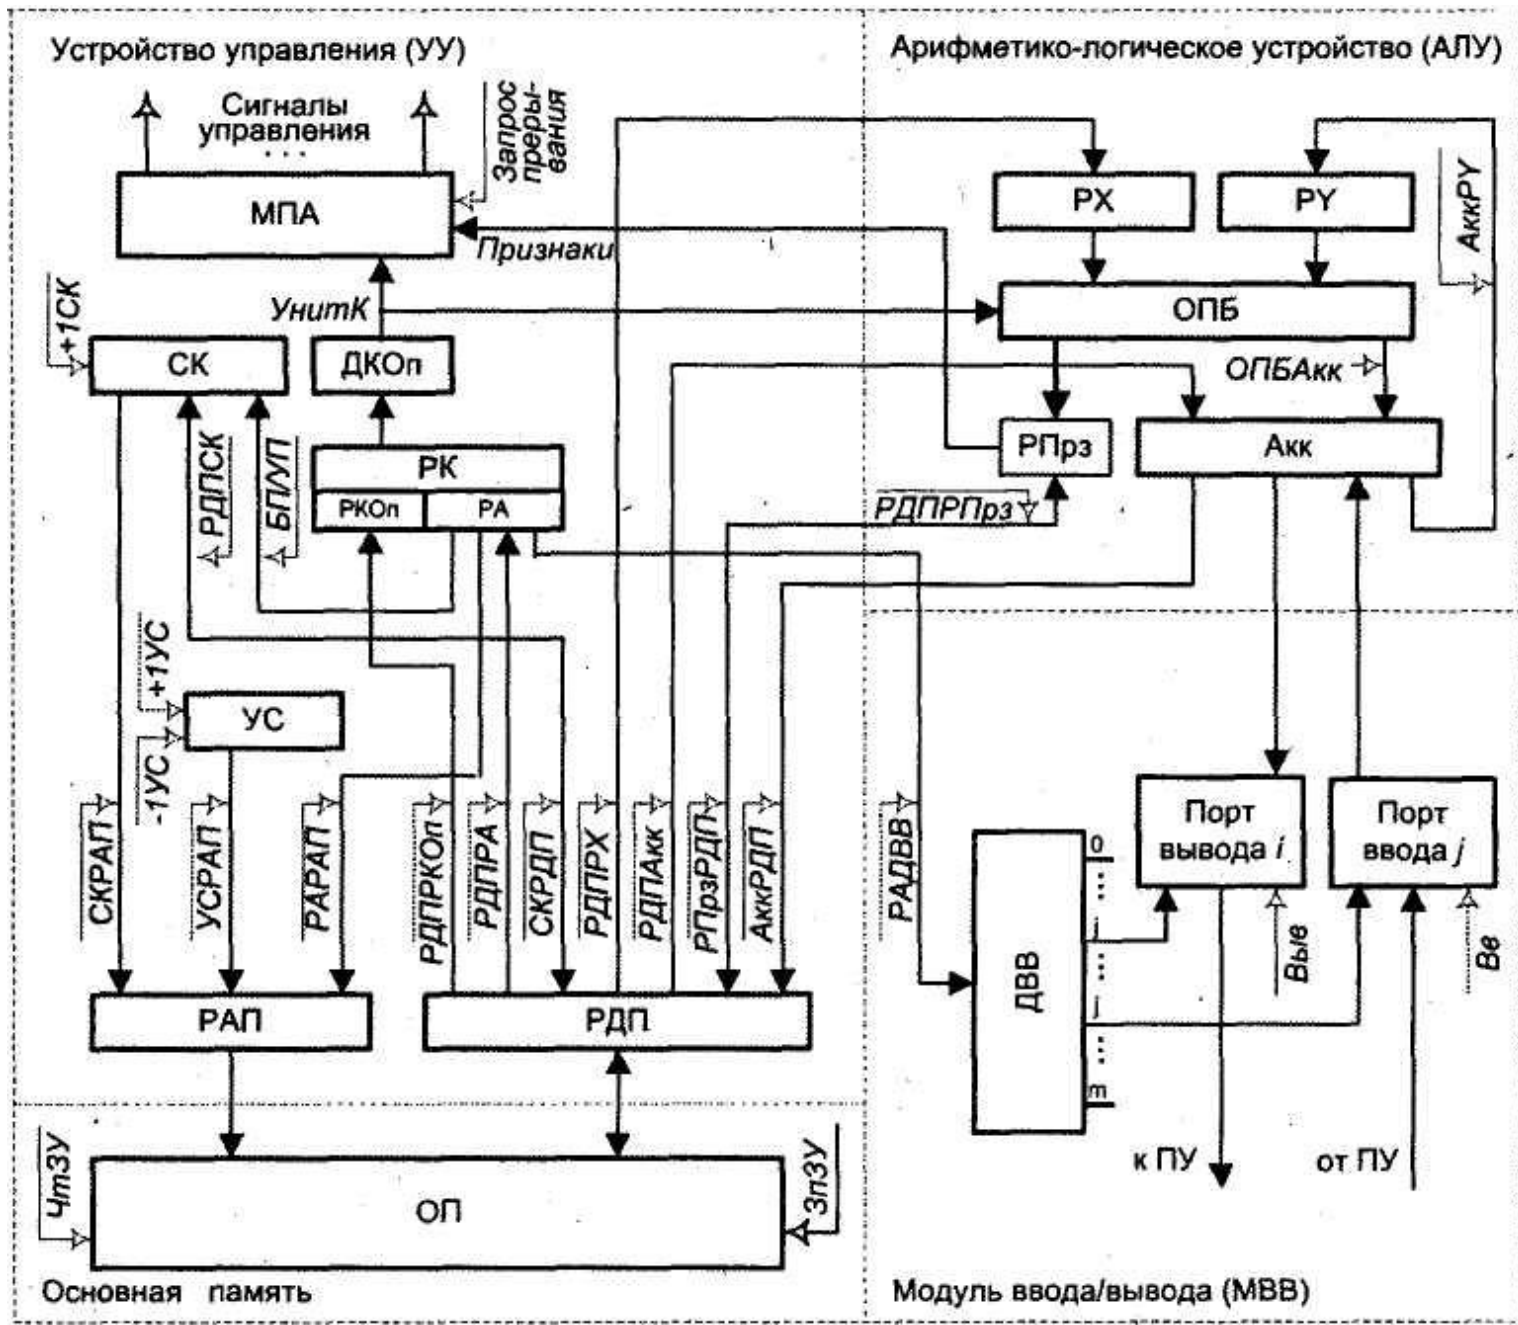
Устройство управления (УУ)

Арифметико-логическое устройство (АЛУ)

Сигналы управления
...

Запрос прерывания

МПА

Признаки

УнитК

+1СК

СК

ДКОп

РК

РКОп

РА

РДПСК

БП/УП

+1УС

УС

-1УС

СКРАП

УСРАП

РАРАП

РДПРКОп

РДПРА

СКРДП

РДПРХ

РДПАкк

РПрзРДП

АккРДП

РАП

РДП

ЧтЗУ

ОП

ЗпЗУ

Основная память

РХ

РY

АккРY

ОПБ

ОПБАкк

РПрз

Акк

РДПРПрз

РАДВВ

ДВВ

0
...
i
...
j
...
m

Порт вывода i

Порт ввода j

Выв

Вв

к ПУ

от ПУ

Модуль ввода/вывода (МВВ)